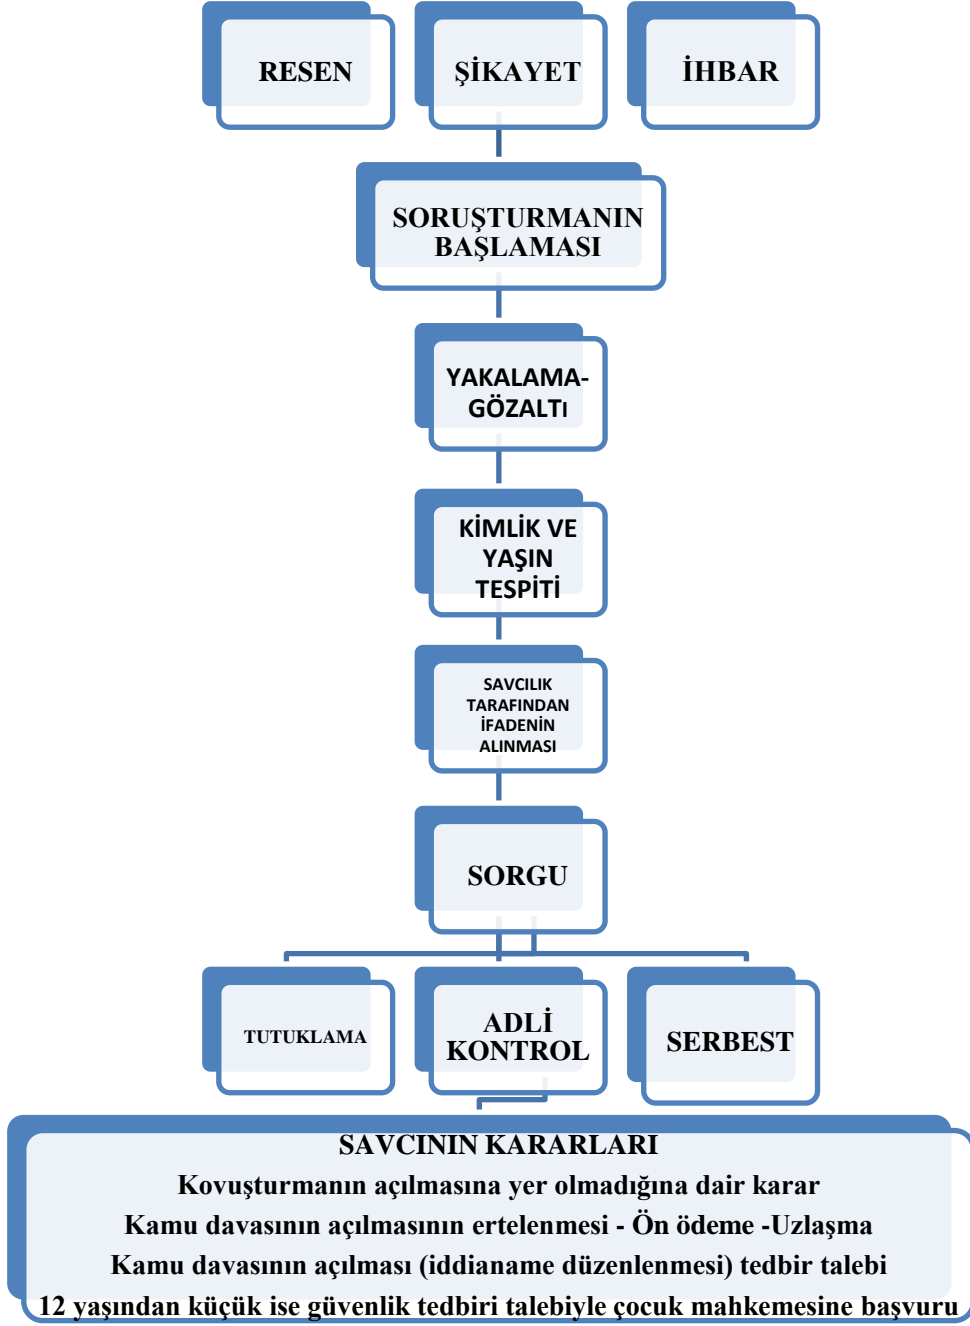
RESEN

ŞİKAYET

İHBAR

SORUŞTURMANIN BAŞLAMASI

YAKALAMA-GÖZALTı

KİMLİK VE YAŞIN TESPİTİ

SAVCILIK TARAFINDAN İFADENİN ALINMASI

SORGU

TUTUKLAMA

ADLİ KONTROL

SERBEST

SAVCININ KARARLARI
Kovuşturmanın açılmasına yer olmadığına dair karar
Kamu davasının açılmasının ertelenmesi - Ön ödeme -Uzlaşma
Kamu davasının açılması (iddianame düzenlenmesi) tedbir talebi
12 yaşından küçük ise güvenlik tedbiri talebiyle çocuk mahkemesine başvuru